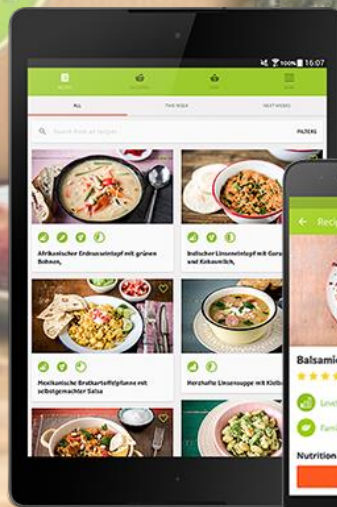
100% 16:07

RECIPES

ALL

THIS WEEK

NEXT WEEKS

Search from all recipes

FILTERS

Afrikanischer Erdnusseintopf mit grünen Bohnen,

Indischer Linseneintopf mit Gurke und Kokosmilch,

Mexikanische Bratkartoffelpfanne mit selbstgemachter Salsa

Herzhafte Linsensuppe mit Kielbasa

Reci

Balsamic

Level

Fami

Nutrition